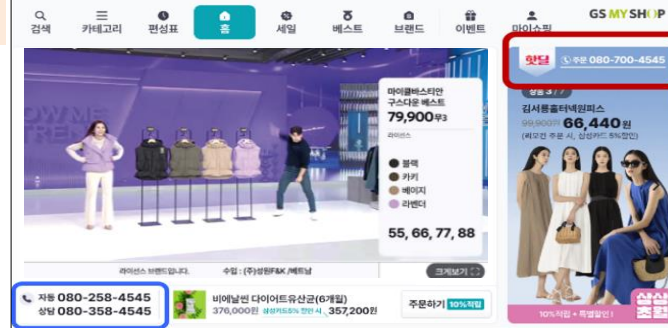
검색 카테고리 편성표 홈 세일 베스트 브랜드 이벤트 마이쇼핑 GS MY SHOP

OW ME TRE

마이클바스티안 구스다운 베스트
79,900원
라이선스

블랙
카키
베이지
라벤더

55, 66, 77, 88

라이선스 브랜드입니다. 수입 : (주)성원F&K/제이너 크게보기

자동 080-258-4545
상담 080-358-4545

비에날씬 다이어트유산균(6개월)
376,000원 삼성카드5% 할인 시 357,200원
주문하기 10%적립

핫딜 주문 080-700-4545
상품 3 / 7
김서룡홀터넥원피스
99,900원 66,440원
(씨포인 주문 시, 삼성카드 5%할인)
10%적립 + 특별할인!
삼성 초